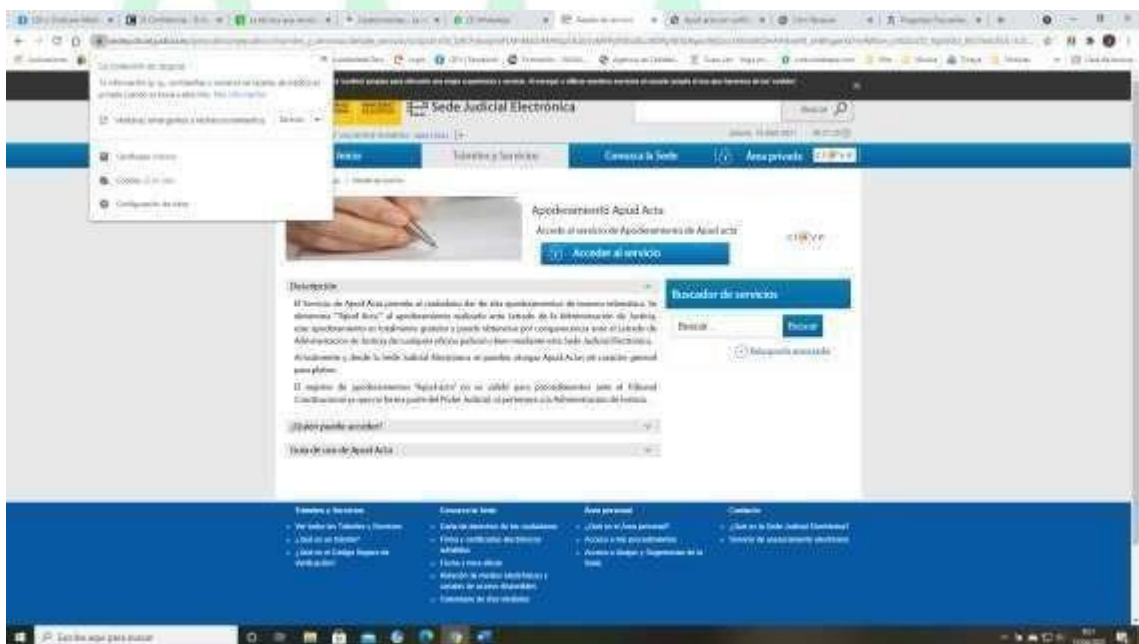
Sede Judicial Electrónica

Buscar

Inicio

Trámites y Servicios

Conozca la Sede

Área privada

Apoderamiento Apud Acta

Acceda al servicio de Apoderamiento de Apud acta

Acceder al servicio

Descripción

El Servicio de Apud Acta permite al ciudadano dar de alta apoderamientos de manera telemática. Se denomina "Apud Acta" al apoderamiento realizado ante Letrado de la Administración de Justicia, este apoderamiento es totalmente gratuito y puede obtenerse por comparecencia ante el Letrado de Administración de Justicia de cualquier oficina judicial o bien mediante esta Sede Judicial Electrónica.

Actualmente y desde la Sede Judicial Electrónica se pueden otorgar Apud Actas con carácter general para pleitos.

El registro de apoderamientos "Apud Acta" no es válido para procedimientos ante el Tribunal Constitucional ya que no forma parte del Poder Judicial ni pertenece a la Administración de Justicia.

¿Quién puede acceder?

Guía de uso de Apud Acta

Buscador de servicios

Buscar...

Buscar

Búsqueda avanzada

Trámites y Servicios

Conozca la Sede

Área personal

Contacto

Escribe aquí para buscar